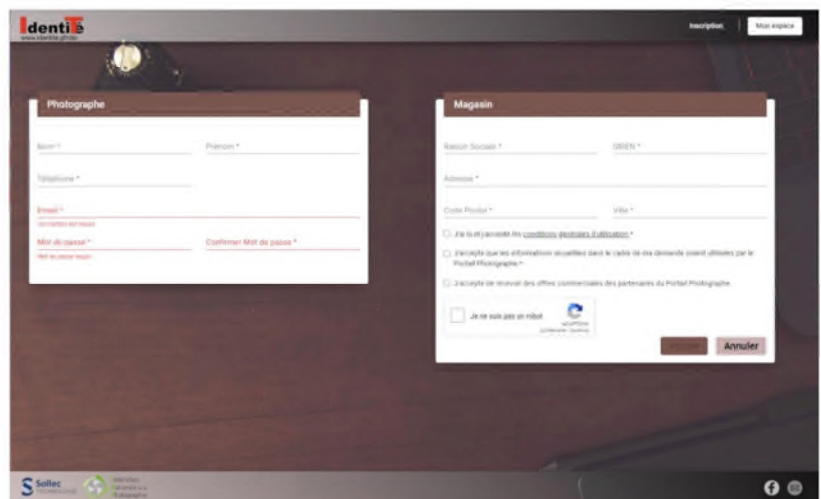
IdentiTé
www.identite.photo

Inscription

Mon espace

Photographe

Nom *

Prénom *

Téléphone *

Email *

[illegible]

Mot de passe *

Confirmer Mot de passe *

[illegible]

Magasin

Raison Sociale *

SIREN *

Adresse *

Code Postal *

Ville *

J'ai lu et j'accepte les conditions générales d'utilisation *

J'accepte que les informations recueillies dans le cadre de ma demande soient utilisées par le Portail Photographe *

J'accepte de recevoir des offres commerciales des partenaires du Portail Photographe.

Je ne suis pas un robot

reCAPTCHA
Confidentialité - Conditions

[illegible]

Annuler

Sollec
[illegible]

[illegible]